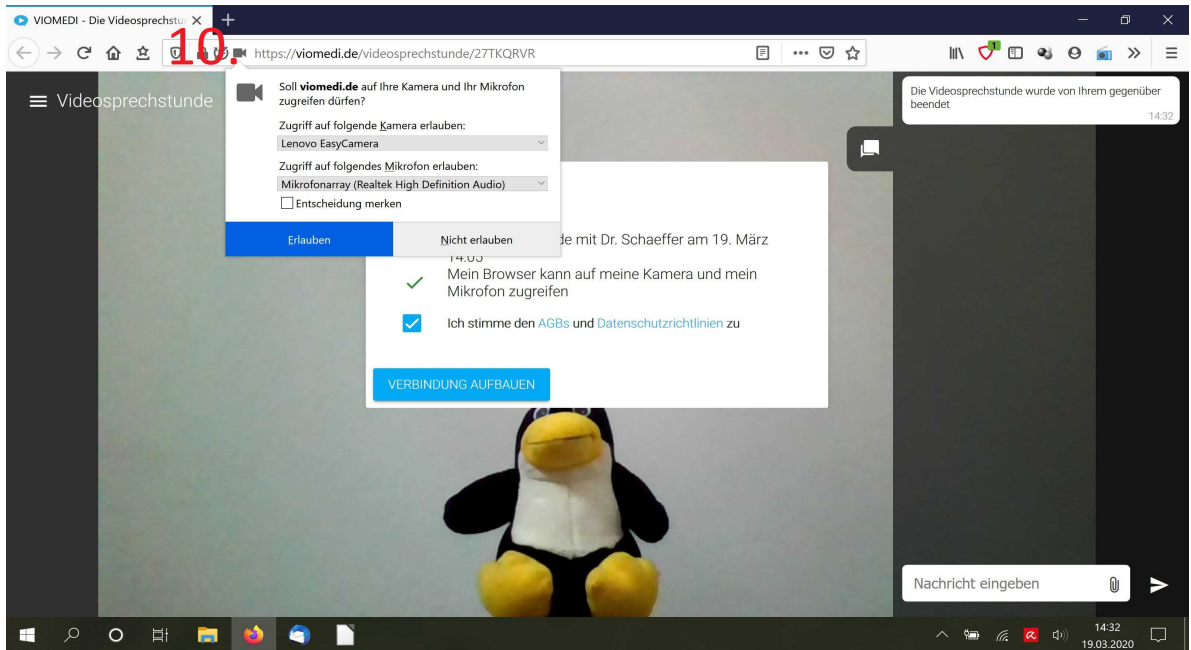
VIOMEDI - Die Videosprechstu

10.

https://viomedi.de/videosprechstunde/27TKQRVR

Videosprechstunde

Soll **viomedi.de** auf Ihre Kamera und Ihr Mikrofon zugreifen dürfen?

Zugriff auf folgende Kamera erlauben:

Lenovo EasyCamera

Zugriff auf folgendes Mikrofon erlauben:

Mikrofonarray (Realtek High Definition Audio)

Entscheidung merken

Erlauben

Nicht erlauben

de mit Dr. Schaeffer am 19. März 14:05

Mein Browser kann auf meine Kamera und mein Mikrofon zugreifen

Ich stimme den AGBs und Datenschutzrichtlinien zu

VERBINDUNG AUFBAUEN

Die Videosprechstunde wurde von Ihrem gegenüber beendet

14:32

Nachricht eingeben

14:32
19.03.2020